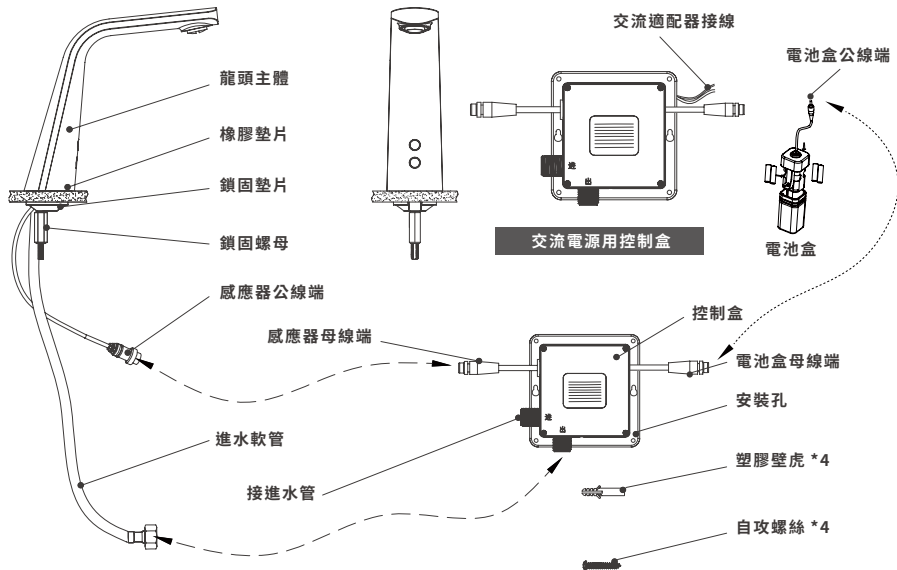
交流適配器接線

電池盒公線端

龍頭主體

橡膠墊片

鎖固墊片

鎖固螺母

進

出

交流電源用控制盒

電池盒

感應器公線端

感應器母線端

控制盒

電池盒母線端

安裝孔

進水軟管

進

出

接進水管

塑膠壁虎 *4

自攻螺絲 *4